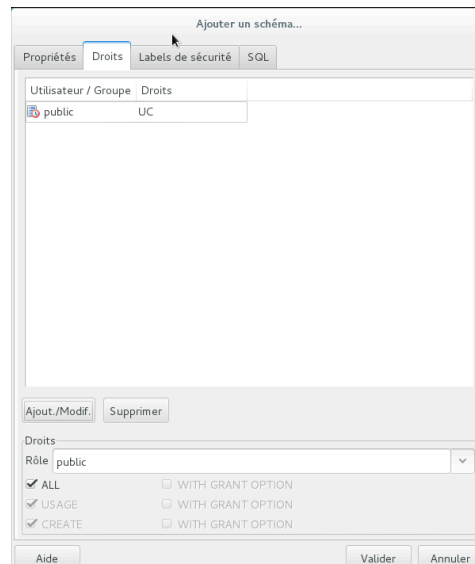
Ajouter un schéma...

Propriétés | Droits | Labels de sécurité | SQL

| Utilisateur / Groupe | Droits |
|---|---|
| public | UC |

Ajout./Modif. | Supprimer

Droits

Rôle public

✔ ALL — WITH GRANT OPTION
✔ USAGE — WITH GRANT OPTION
✔ CREATE — WITH GRANT OPTION

Aide | Valider | Annuler